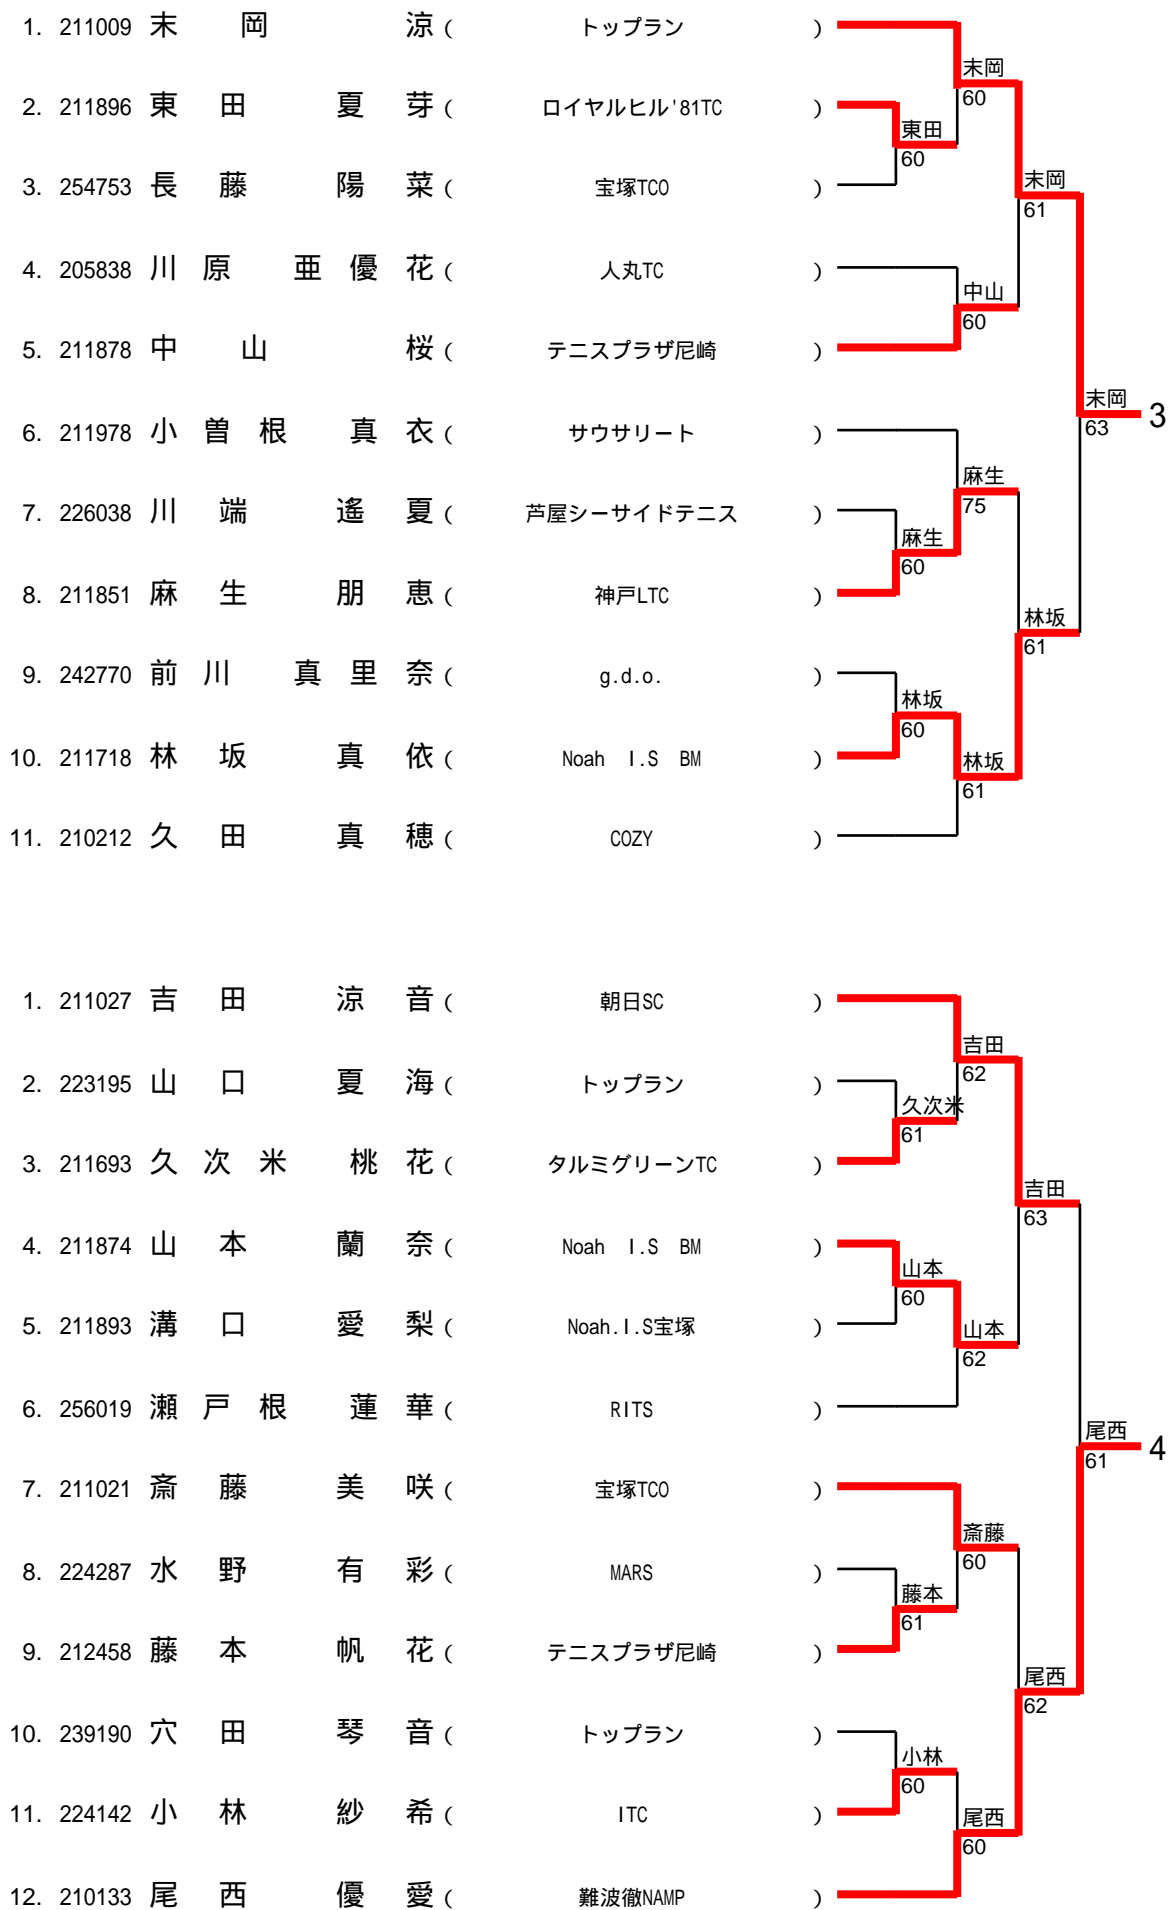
1. 211009 末 岡 涼 ( トップラン )
2. 211896 東 田 夏 芽 ( ロイヤルヒル'81TC )
3. 254753 長 藤 陽 菜 ( 宝塚TCO )
4. 205838 川 原 亜 優 花 ( 人丸TC )
5. 211878 中 山 桜 ( テニスプラザ尼崎 )
6. 211978 小 曽 根 真 衣 ( サウサリート )
7. 226038 川 端 遙 夏 ( 芦屋シーサイドテニス )
8. 211851 麻 生 朋 恵 ( 神戸LTC )
9. 242770 前 川 真 里 奈 ( g.d.o. )
10. 211718 林 坂 真 依 ( Noah I.S BM )
11. 210212 久 田 真 穂 ( COZY )

末岡
60
東田
60
末岡
61
中山
60
末岡
63
3
麻生
75
麻生
60
林坂
61
林坂
60
林坂
61

1. 211027 吉 田 涼 音 ( 朝日SC )
2. 223195 山 口 夏 海 ( トップラン )
3. 211693 久 次 米 桃 花 ( タルミグリーンTC )
4. 211874 山 本 蘭 奈 ( Noah I.S BM )
5. 211893 溝 口 愛 梨 ( Noah.I.S宝塚 )
6. 256019 瀬 戸 根 蓮 華 ( RITS )
7. 211021 斎 藤 美 咲 ( 宝塚TCO )
8. 224287 水 野 有 彩 ( MARS )
9. 212458 藤 本 帆 花 ( テニスプラザ尼崎 )
10. 239190 穴 田 琴 音 ( トップラン )
11. 224142 小 林 紗 希 ( ITC )
12. 210133 尾 西 優 愛 ( 難波徹NAMP )

吉田
62
久次米
61
吉田
63
山本
60
山本
62
尾西
61
4
斎藤
60
藤本
61
尾西
62
小林
60
尾西
60